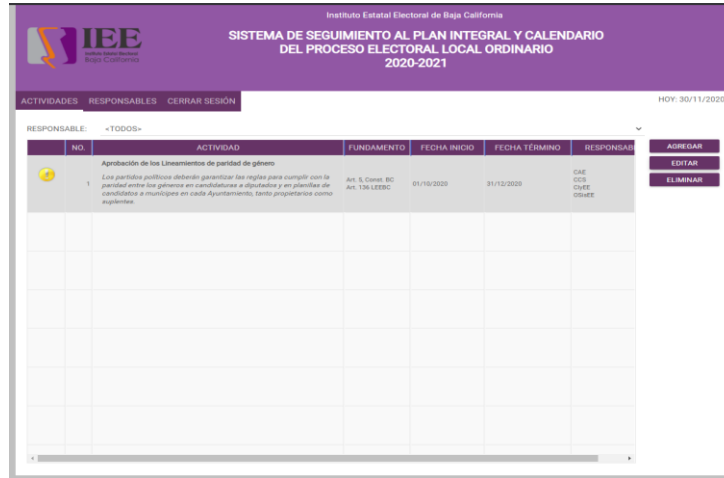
Instituto Estatal Electoral de Baja California

IEE Instituto Estatal Electoral Baja California

SISTEMA DE SEGUIMIENTO AL PLAN INTEGRAL Y CALENDARIO DEL PROCESO ELECTORAL LOCAL ORDINARIO 2020-2021

ACTIVIDADES RESPONSABLES CERRAR SESIÓN

HOY: 30/11/2020

RESPONSABLE: «TODOS»

| | NO. | ACTIVIDAD | FUNDAMENTO | FECHA INICIO | FECHA TÉRMINO | RESPONSAB |
|---|---|---|---|---|---|---|
| | 1 | Aprobación de los Lineamientos de paridad de género Los partidos políticos deberán garantizar las reglas para cumplir con la paridad entre los géneros en candidaturas a diputados y en planillas de candidatos a munícipes en cada Ayuntamiento, tanto propietarios como suplentes | Art. 5, Const. BC Art. 136 LEEBC | 01/10/2020 | 31/12/2020 | CAE CCS CIyEE OSIyEE |

AGREGAR
EDITAR
ELIMINAR